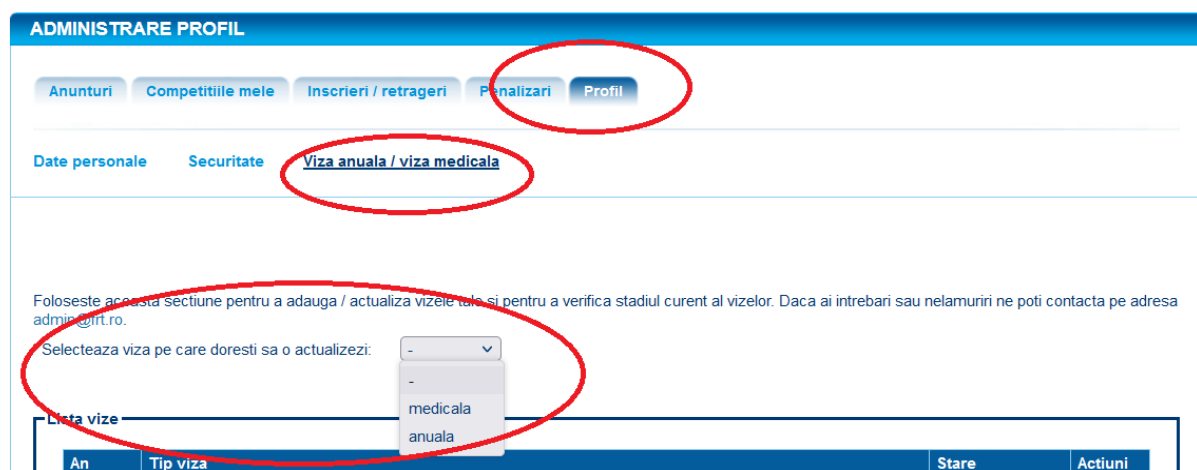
ADMINISTRARE PROFIL

Anunturi | Competitiile mele | Inscrieri / retrageri | Penalizari | Profil

Date personale | Securitate | Viza anuala / viza medicala

Foloseste aceasta sectiune pentru a adauga / actualiza vizele tale si pentru a verifica stadiul curent al vizelor. Daca ai intrebari sau nelamuriri ne poti contacta pe adresa admin@frt.ro.

Selecteaza viza pe care doresti sa o actualizezi: -

-
medicala
anuala

Lista vize

| An | Tip viza | Stare | Actiuni |
|---|---|---|---|